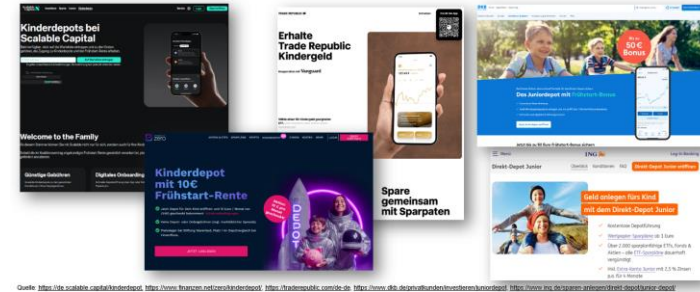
Kinderdepots bei Scalable Capital

Welcome to the Family

Günstige Gebühren

Digitales Onboarding

Erhalte Trade Republic Kindergeld

Vanguard

Spare gemeinsam mit Sparplaten

zero

Kinderdepot mit 10€ Frühstart-Rente

DEPOT

DKB

Bis zu 50 € Bonus

Das Juniordepot mit Frühstart-Bonus

ING

Direkt-Depot Junior

Geld anlegen fürs Kind mit dem Direkt-Depot Junior

Quelle: https://de.scalable.capital/kinderdepot, https://www.finanzen.net/zero/kinderdepot/, https://traderepublic.com/de-de, https://www.dkb.de/privatkunden/investieren/juniordepot, https://www.ing.de/sparen-anlegen/direkt-depot/junior-depot/